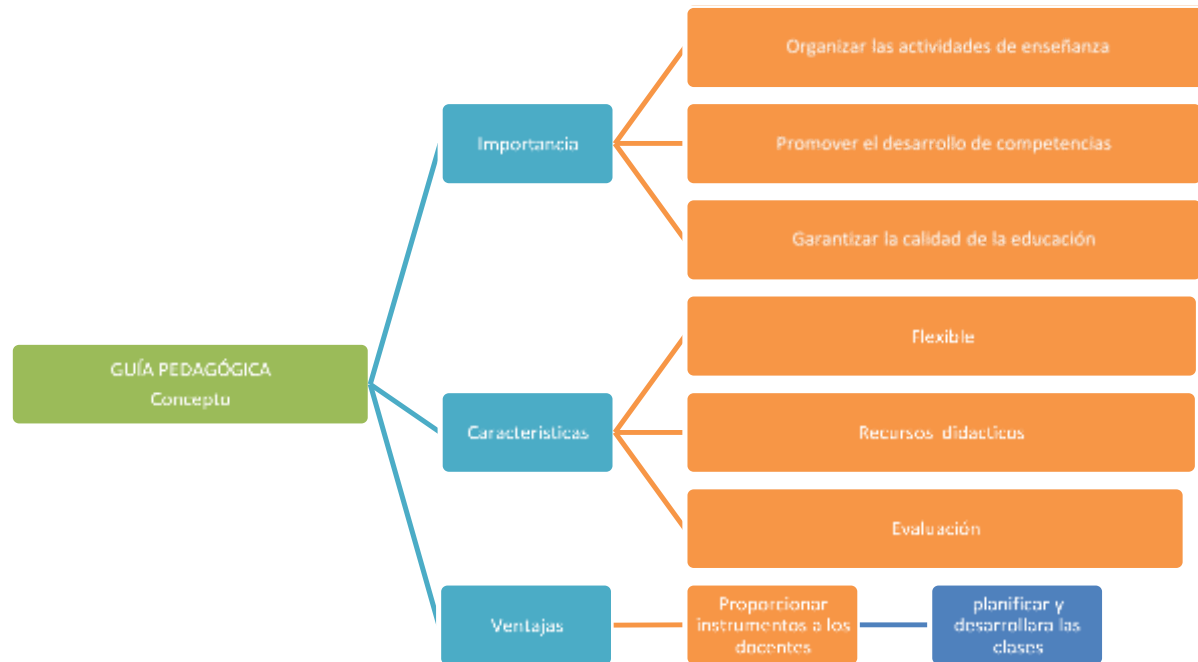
GUÍA PEDAGÓGICA
Concepto

Importancia

Organizar las actividades de enseñanza

Promover el desarrollo de competencias

Garantizar la calidad de la educación

Caracteristicas

Flexible

Recursos didacticos

Evaluación

Ventajas

Proporcionar instrumentos a los docentes

planificar y desarrollara las clases